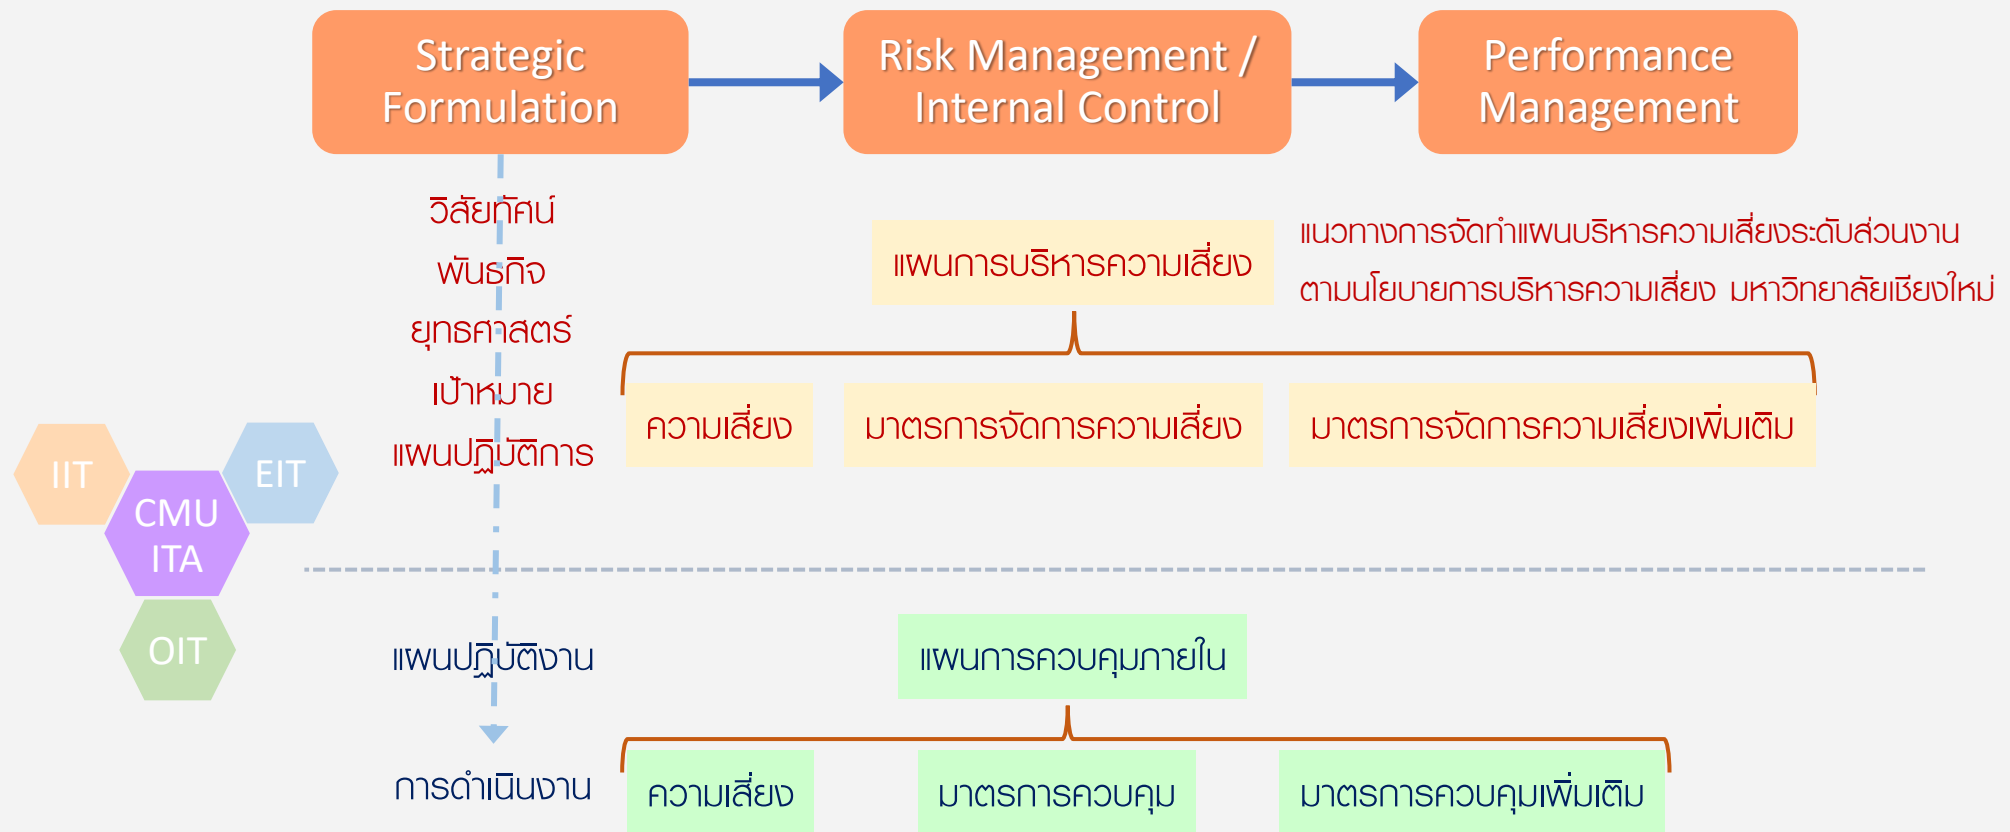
Strategic Formulation

Risk Management / Internal Control

Performance Management

วิสัยทัศน์
พันธกิจ
ยุทธศาสตร์
เป้าหมาย
แผนปฏิบัติการ

แผนการบริหารความเสี่ยง

แนวทางการจัดทำแผนบริหารความเสี่ยงระดับส่วนงาน
ตามนโยบายการบริหารความเสี่ยง มหาวิทยาลัยเชียงใหม่

ความเสี่ยง

มาตรการจัดการความเสี่ยง

มาตรการจัดการความเสี่ยงเพิ่มเติม

IIT

EIT

CMU ITA

OIT

แผนปฏิบัติงาน

แผนการควบคุมภายใน

การดำเนินงาน

ความเสี่ยง

มาตรการควบคุม

มาตรการควบคุมเพิ่มเติม